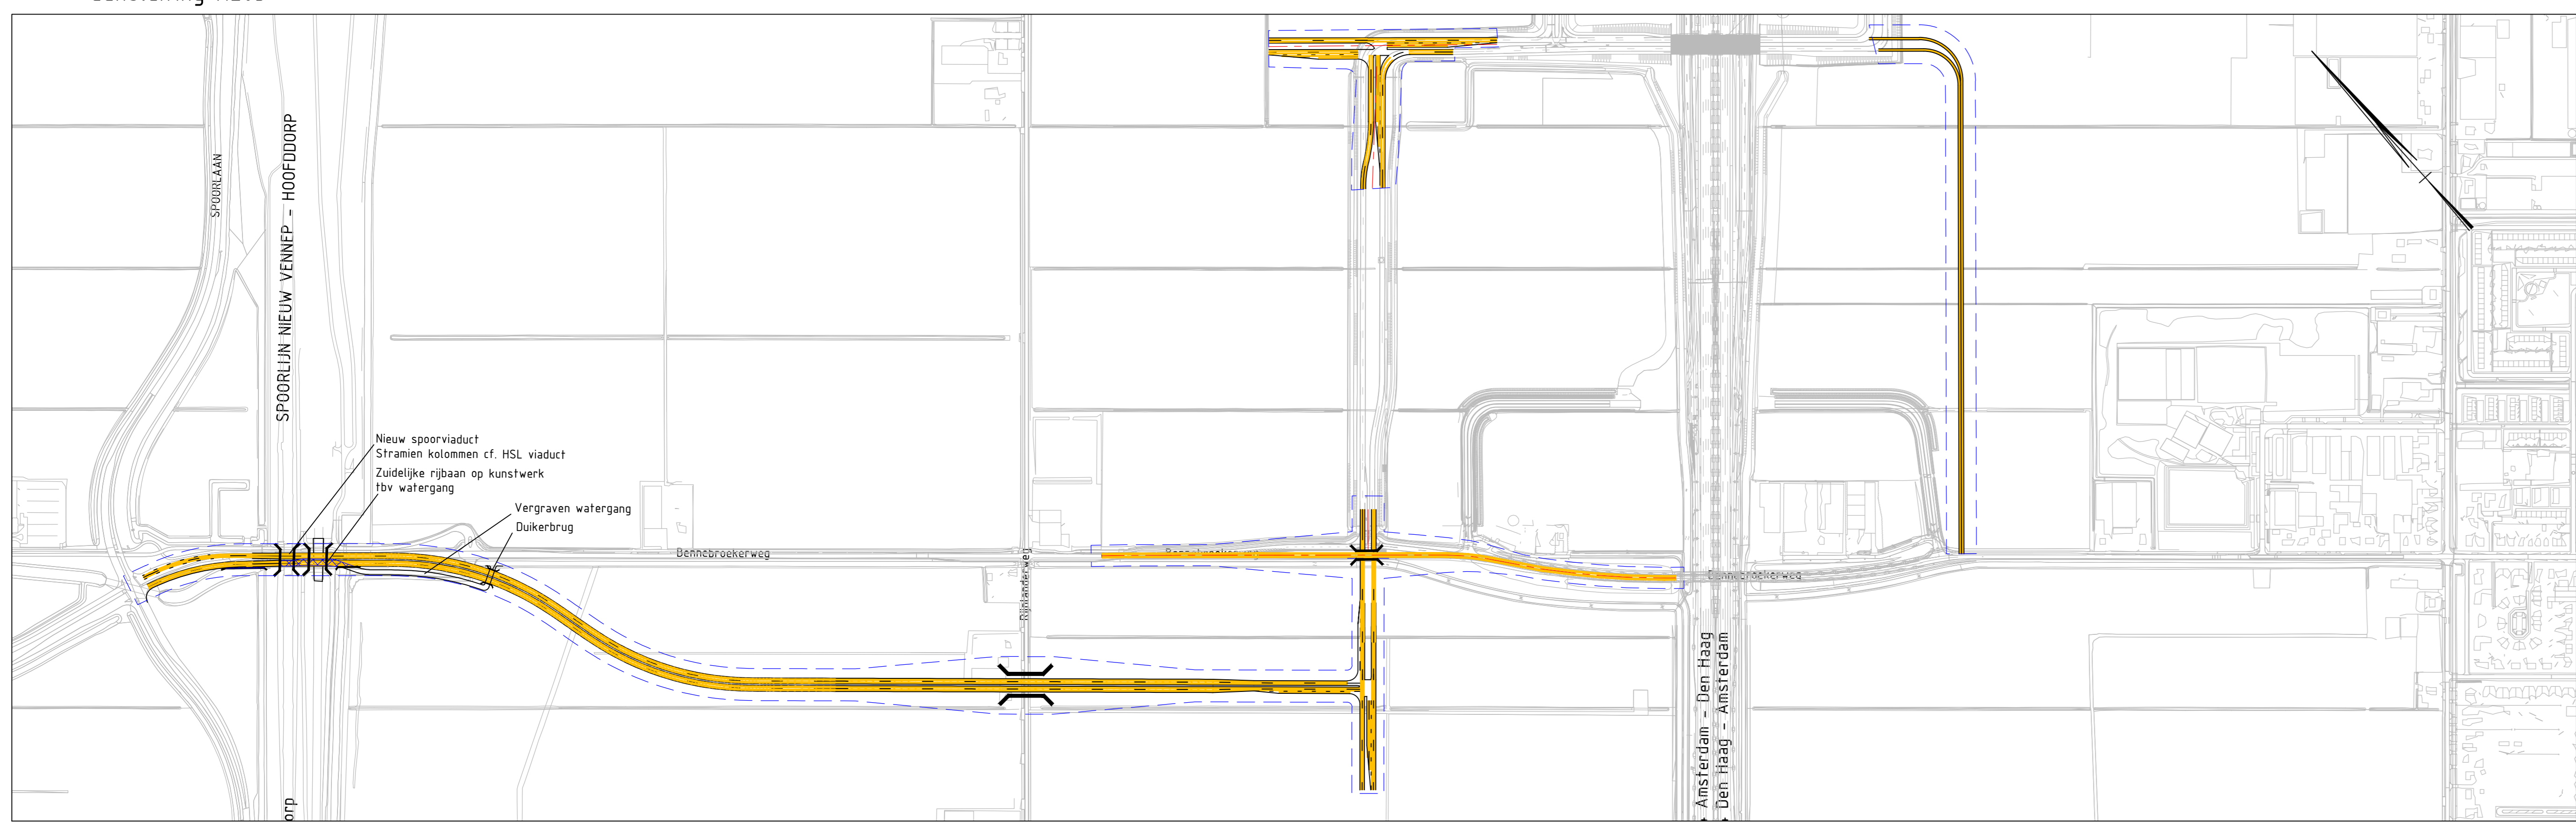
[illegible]

SPOORLAAN

SPOORLIJN NIEUW VENNEP - HOOFDDORP

Nieuw spoorviaduct
Stramien kolommen cf. HSL viaduct
Zuidelijke rijbaan op kunstwerk
tbv watergang

Vergraven watergang
Duikerbrug

Bennebroekerweg

Rijnlanderweg

Bennebroekerweg

Bennebroekerweg

Amsterdam - Den Haag
Den Haag - Amsterdam

dorp